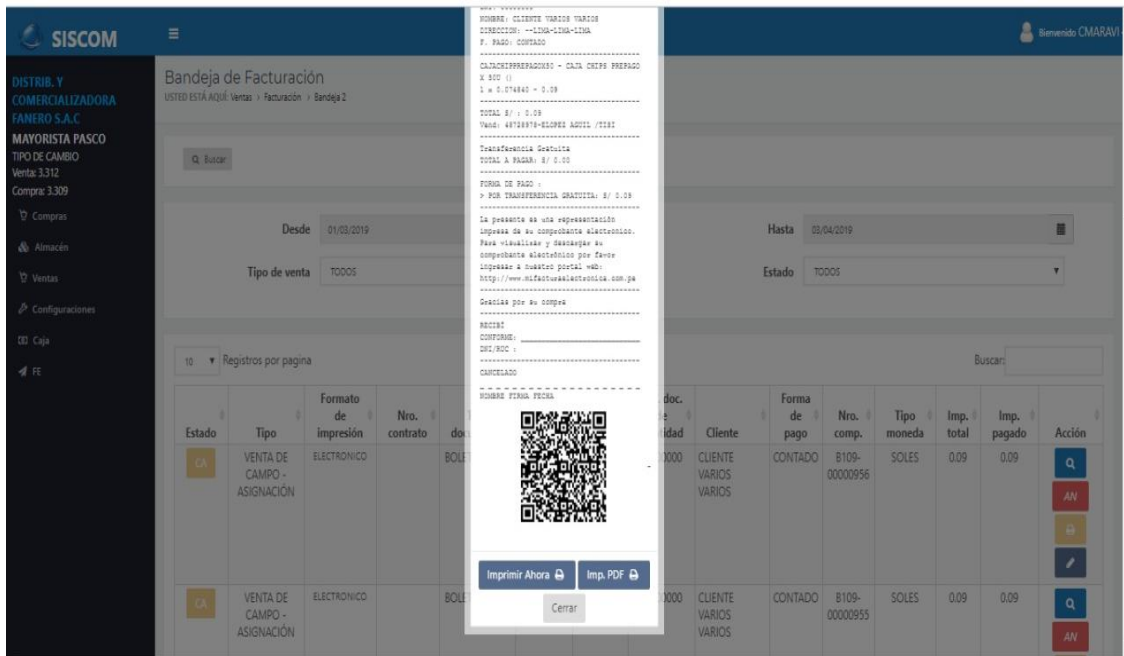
SISCOM

Bienvenido CMARAVI

DISTRIB. Y COMERCIALIZADORA FANERO S.A.C
MAYORISTA PASCO
TIPO DE CAMBIO
Venta: 3.312
Compra: 3.309

Compras
Almacén
Ventas
Configuraciones
Caja
FE

Bandeja de Facturación
USTED ESTÁ AQUÍ: Ventas › Facturación › Bandeja 2

Buscar

Desde 01/03/2019
Hasta 08/04/2019
Tipo de venta TODOS
Estado TODOS

10 Registros por pagina
Buscar:

| Estado | Tipo | Formato de impresión | Nro. contrato | do | doc. e idad | Cliente | Forma de pago | Nro. comp. | Tipo moneda | Imp. total | Imp. pagado | Acción |
|---|---|---|---|---|---|---|---|---|---|---|---|---|
| CA | VENTA DE CAMPO - ASIGNACIÓN | ELECTRONICO | | BOLE | 000 | CLIENTE VARIOS VARIOS | CONTADO | B109-00000956 | SOLES | 0.09 | 0.09 | AN |
| CA | VENTA DE CAMPO - ASIGNACIÓN | ELECTRONICO | | BOLE | 000 | CLIENTE VARIOS VARIOS | CONTADO | B109-00000955 | SOLES | 0.09 | 0.09 | AN |

NOMBRE: CLIENTE VARIOS VARIOS
DIRECCION: --LIMA-LIMA-LIMA
F. PAGO: CONTADO

CAJACHIPPREPAGOM50 - CAJA CHIPS PREPAGO X 50U ()
1 x 0.074840 = 0.09

TOTAL S/ : 0.09
Vend: 48728978-ELOPEZ AGUIL /TIXI

Transferencia Gratuita
TOTAL A PAGAR: S/ 0.00

FORMA DE PAGO :
> POR TRANSFERENCIA GRATUITA: S/ 0.09

La presente es una representación impresa de su comprobante electronico. Para visualizar y descargar su comprobante electrónico por favor ingresar a nuestro portal web: http://www.mifacturaelectronica.com.pe

Gracias por su compra

RECIBI
CONFORME: ________________
DNI/RUC :

CANCELADO

NOMBRE FIRMA FECHA

Imprimir Ahora
Imp. PDF
Cerrar